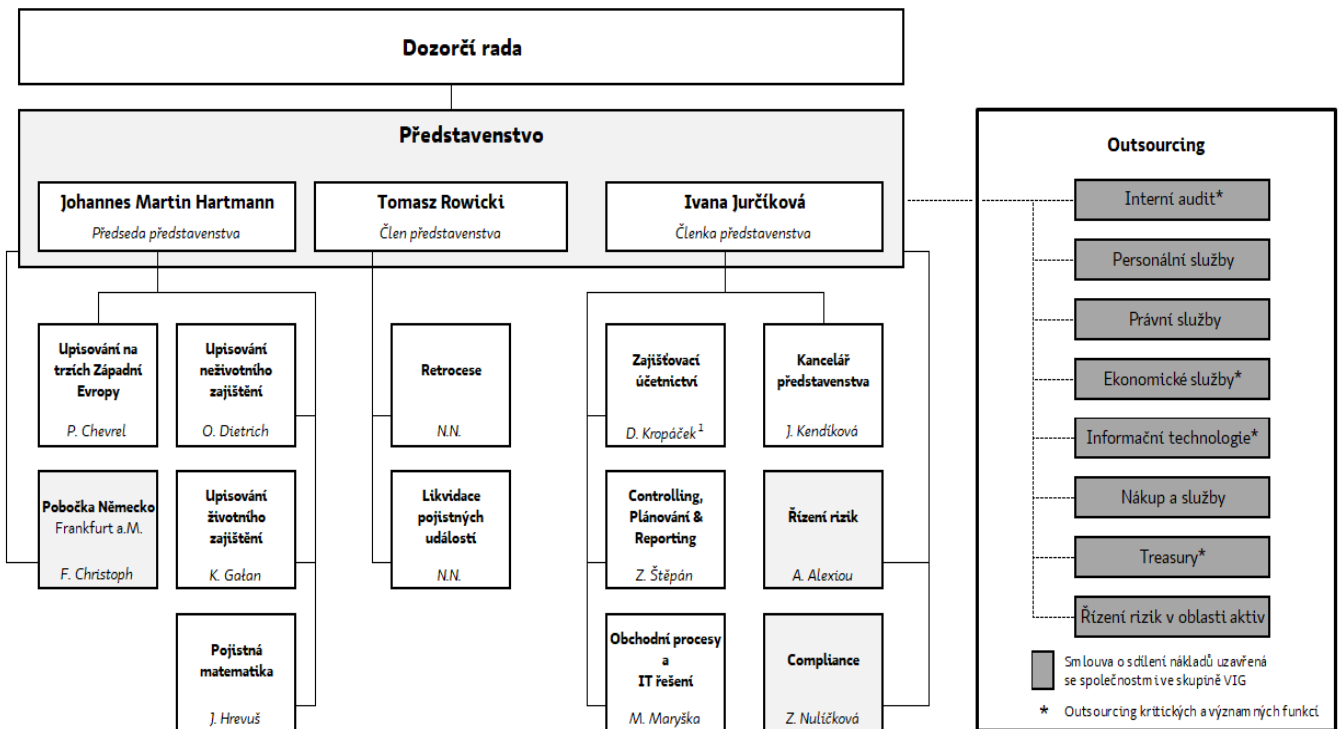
Dozorčí rada

Představenstvo

Johannes Martin Hartmann
Předseda představenstva

Tomasz Rowicki
Člen představenstva

Ivana Jurčíková
Členka představenstva

Upisování na trzích Západní Evropy
P. Chevrel

Upisování neživotního zajištění
O. Dietrich

Pobočka Německo
Frankfurt a.M.
F. Christoph

Upisování životního zajištění
K. Gałan

Pojistná matematika
J. Hrevuš

Retrocese
N.N.

Likvidace pojistných událostí
N.N.

Zajišťovací účetnictví
D. Kropáček $^1$

Kancelář představenstva
J. Kendíková

Controlling, Plánování & Reporting
Z. Štěpán

Řízení rizik
A. Alexiou

Obchodní procesy a IT řešení
M. Maryška

Compliance
Z. Nulíčková

Outsourcing

Interní audit*

Personální služby

Právní služby

Ekonomické služby*

Informační technologie*

Nákup a služby

Treasury*

Řízení rizik v oblasti aktiv

Smlouva o sdílení nákladů uzavřená se společnostmi ve skupině VIG

* Outsourcing kritických a významných funkcí